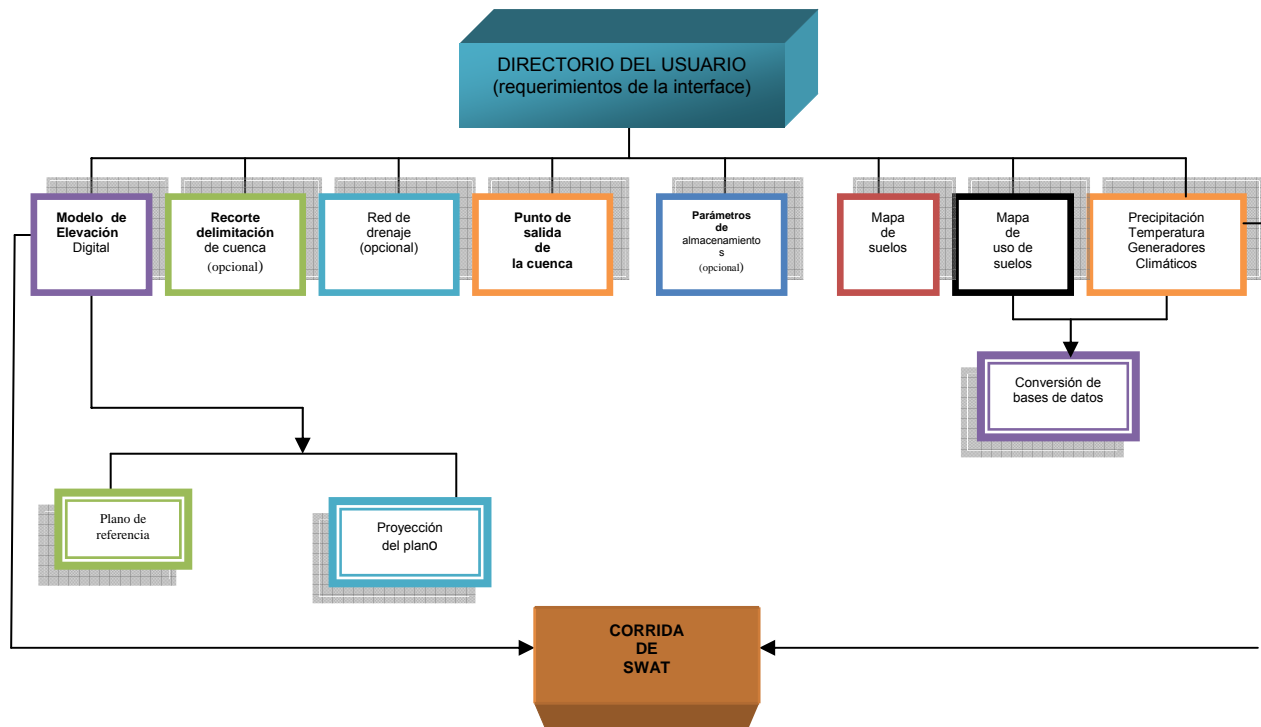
DIRECTORIO DEL USUARIO
(requerimientos de la interface)

Modelo de Elevación Digital

Recorte delimitación de cuenca (opcional)

Red de drenaje (opcional)

Punto de salida de la cuenca

Parámetros de almacenamiento s (opcional)

Mapa de suelos

Mapa de uso de suelos

Precipitación Temperatura Generadores Climáticos

Conversión de bases de datos

Plano de referencia

Proyección del planO

CORRIDA DE SWAT